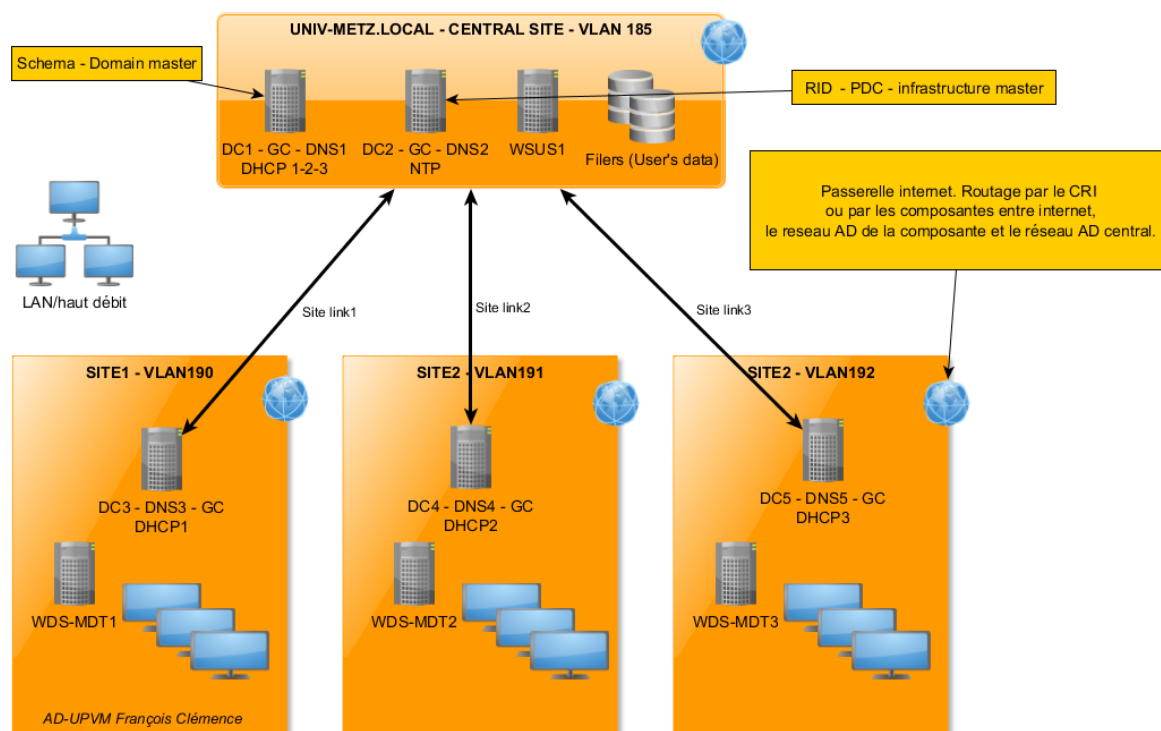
UNIV-METZ.LOCAL - CENTRAL SITE - VLAN 185

Schema - Domain master

RID - PDC - infrastructure master

DC1 - GC - DNS1
DHCP 1-2-3

DC2 - GC - DNS2
NTP

WSUS1

Filers (User's data)

Passerelle internet. Routage par le CRI ou par les composantes entre internet, le reseau AD de la composante et le réseau AD central.

LAN/haut débit

Site link1

Site link2

Site link3

SITE1 - VLAN190

DC3 - DNS3 - GC
DHCP1

WDS-MDT1

SITE2 - VLAN191

DC4 - DNS4 - GC
DHCP2

WDS-MDT2

SITE2 - VLAN192

DC5 - DNS5 - GC
DHCP3

WDS-MDT3

AD-UPVM François Clémence